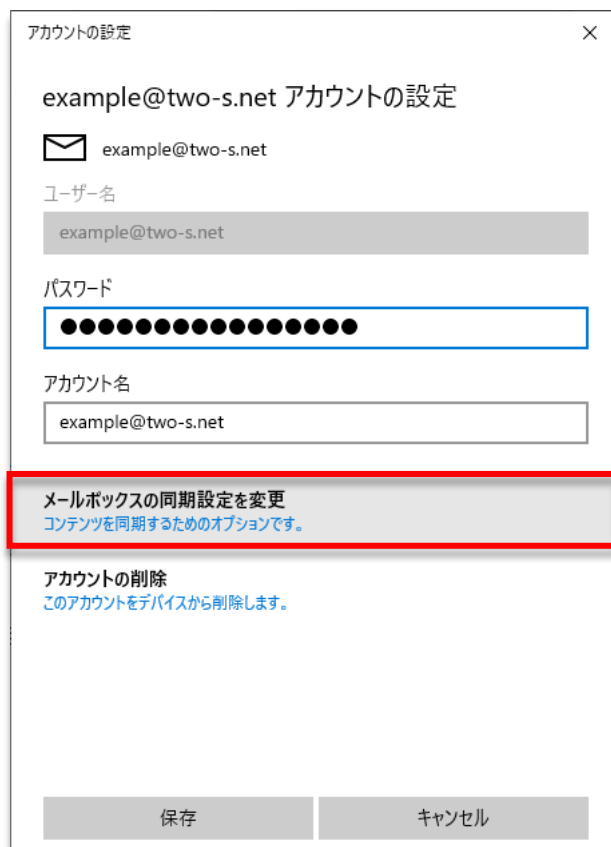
アカウントの設定

×

example@two-s.net アカウントの設定

example@two-s.net

ユーザー名

example@two-s.net

パスワード

●●●●●●●●●●●●●●●●●

アカウント名

example@two-s.net

メールボックスの同期設定を変更
コンテンツを同期するためのオプションです。

アカウントの削除
このアカウントをデバイスから削除します。

保存

キャンセル